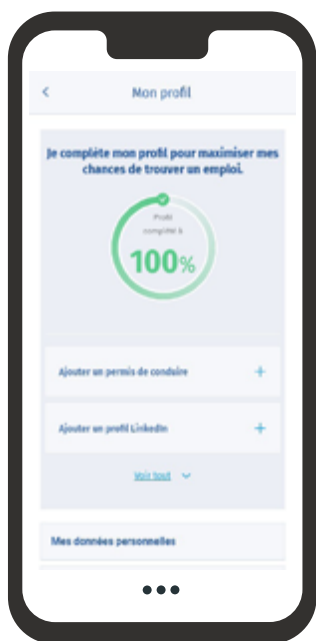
<
Mon profil

Je complète mon profil pour maximiser mes chances de trouver un emploi.

Profil complété à
100%

Ajouter un permis de conduire +

Ajouter un profil LinkedIn +

Voir tout

Mes données personnelles